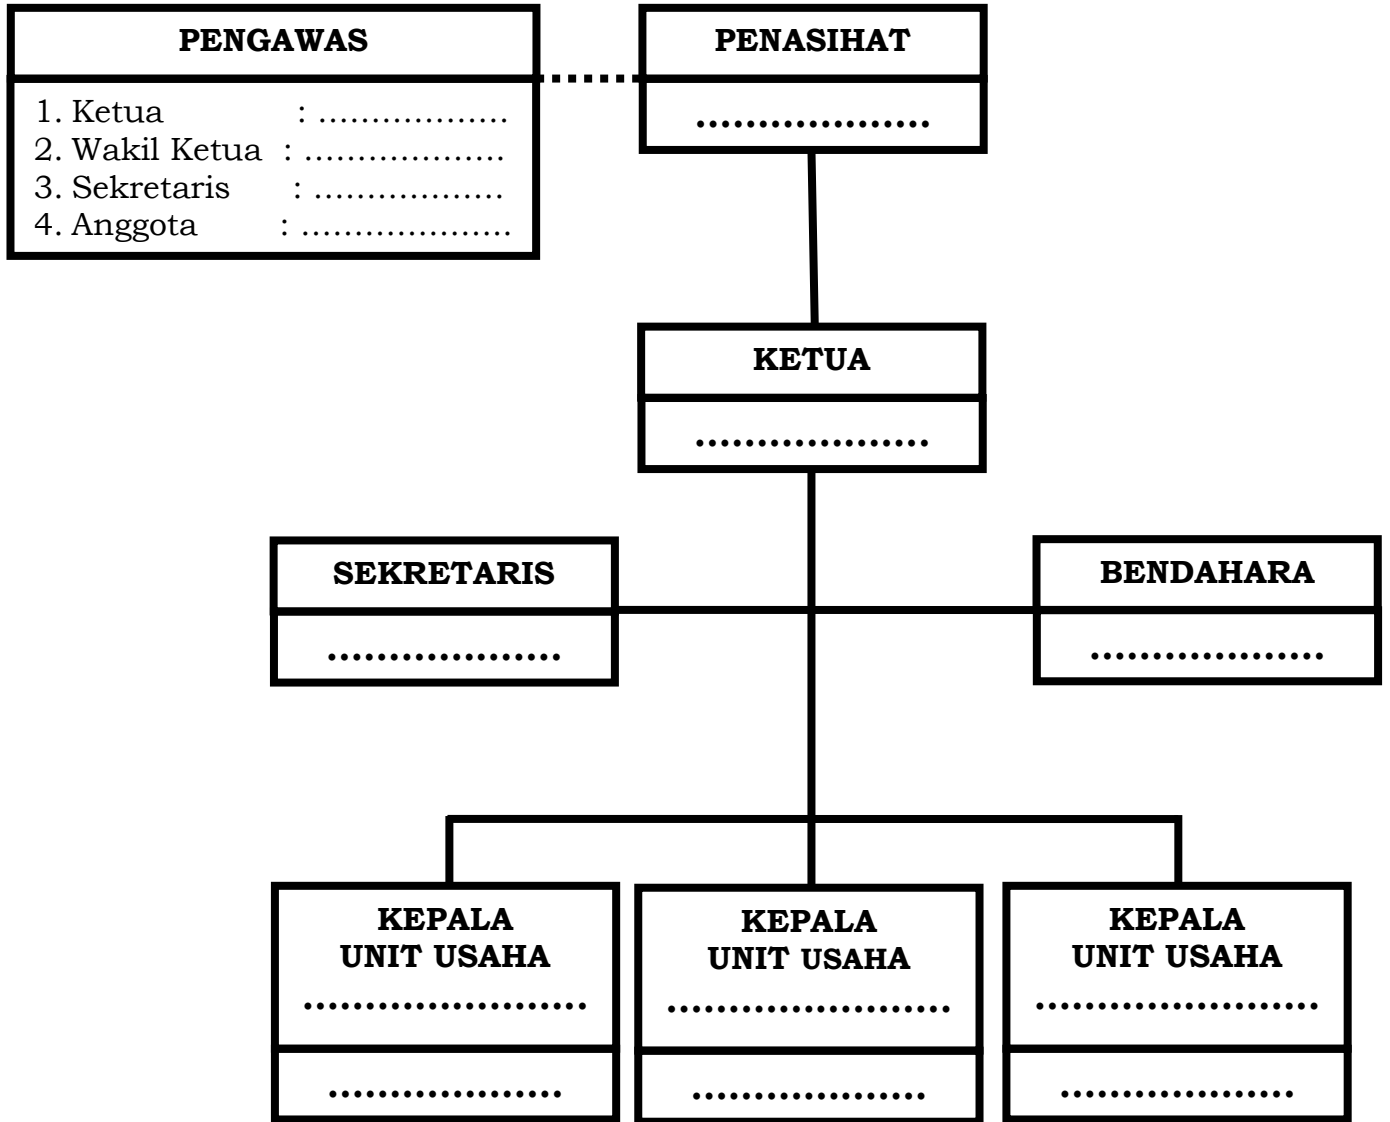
PENGAWAS

1. Ketua : ..................
2. Wakil Ketua : ..................
3. Sekretaris : ..................
4. Anggota : ..................

PENASIHAT

..................

KETUA

..................

SEKRETARIS

..................

BENDAHARA

..................

KEPALA UNIT USAHA
......................

..................

KEPALA UNIT USAHA
......................

..................

KEPALA UNIT USAHA
......................

..................